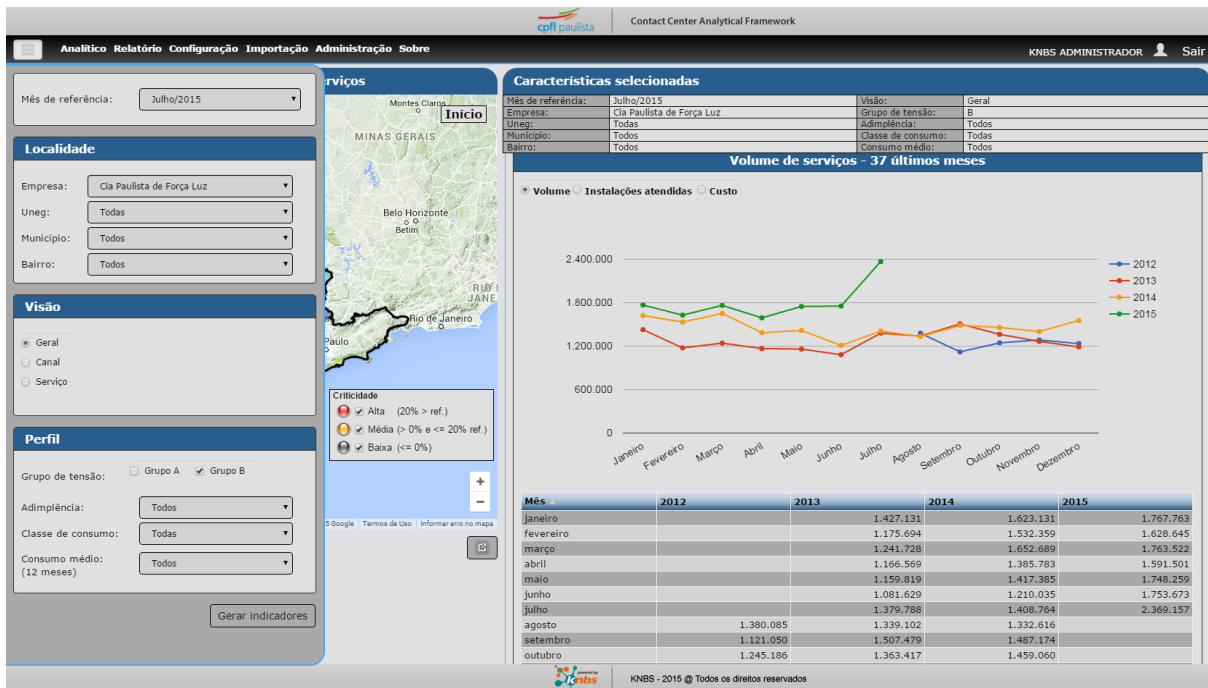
cpfl paulista | Contact Center Analytical Framework

Analítico Relatório Configuração Importação Administração Sobre

KNBS ADMINISTRADOR Sair

Mês de referência: Julho/2015

Localidade

Empresa: Cia Paulista de Força Luz
Uneg: Todas
Município: Todos
Bairro: Todos

Visão

Geral
Canal
Serviço

Perfil

Grupo de tensão: Grupo A Grupo B
Adimplência: Todos
Classe de consumo: Todas
Consumo médio: (12 meses) Todos

Gerar indicadores

rviços

Montes Claros
Início
MINAS GERAIS
Belo Horizonte
Betim
RIO
JANE
Rio de Janeiro
Paulo

Criticidade
Alta (20% > ref.)
Média (> 0% e <= 20% ref.)
Baixa (<= 0%)

+
−
5 Google Termos de Uso Informar erro no mapa

Características selecionadas

| Mês de referência: | Julho/2015 | Visão: | Geral |
|---|---|---|---|
| Empresa: | Cia Paulista de Força Luz | Grupo de tensão: | B |
| Uneg: | Todas | Adimplência: | Todos |
| Município: | Todos | Classe de consumo: | Todas |
| Bairro: | Todos | Consumo médio: | Todos |

Volume de serviços - 37 últimos meses

Volume Instalações atendidas Custo

2.400.000
1.800.000
1.200.000
600.000
0

Janeiro Fevereiro Março Abril Maio Junho Julho Agosto Setembro Outubro Novembro Dezembro

2012
2013
2014
2015

| Mês | 2012 | 2013 | 2014 | 2015 |
|---|---|---|---|---|
| janeiro | | 1.427.131 | 1.623.131 | 1.767.763 |
| fevereiro | | 1.175.694 | 1.532.359 | 1.628.645 |
| março | | 1.241.728 | 1.652.689 | 1.763.522 |
| abril | | 1.166.569 | 1.385.783 | 1.591.501 |
| maio | | 1.159.819 | 1.417.385 | 1.748.259 |
| junho | | 1.081.629 | 1.210.035 | 1.753.673 |
| julho | | 1.379.788 | 1.408.764 | 2.369.157 |
| agosto | 1.380.085 | 1.339.102 | 1.332.616 | |
| setembro | 1.121.050 | 1.507.479 | 1.487.174 | |
| outubro | 1.245.186 | 1.363.417 | 1.459.060 | |

knbs
KNBS - 2015 @ Todos os direitos reservados